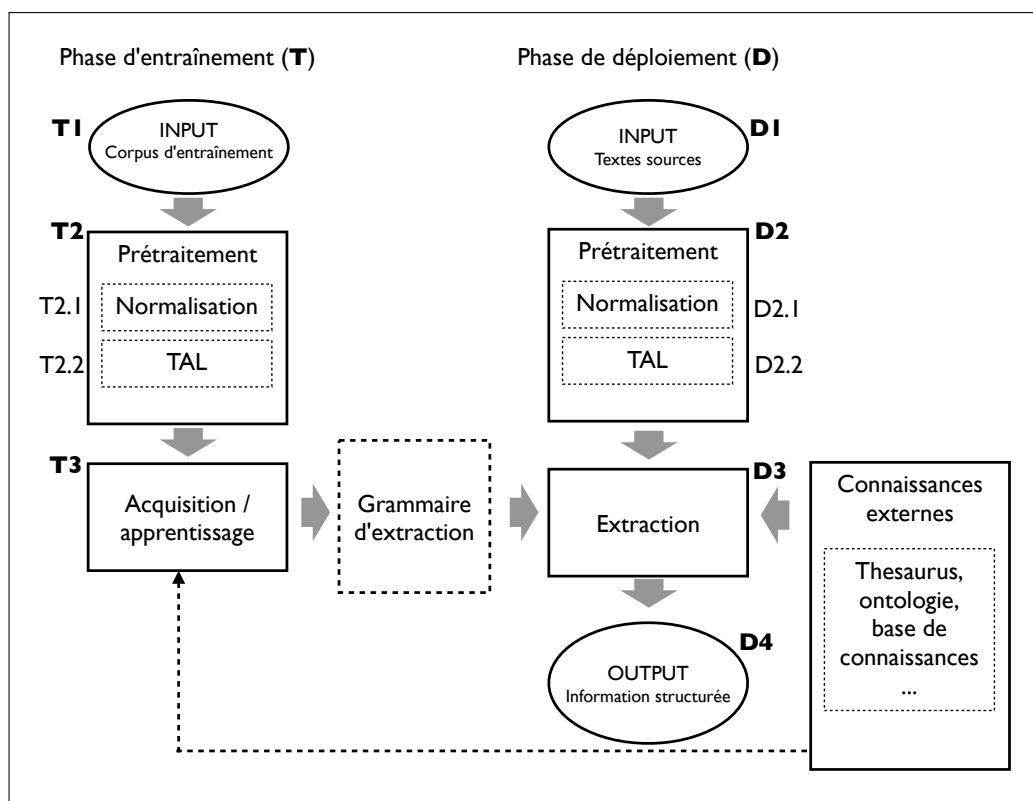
Phase d'entraînement (**T**)

Phase de déploiement (**D**)

**T1** INPUT Corpus d'entraînement

**D1** INPUT Textes sources

**T2** Prétraitement

T2.1 Normalisation

T2.2 TAL

**D2** Prétraitement

D2.1 Normalisation

D2.2 TAL

**T3** Acquisition / apprentissage

Grammaire d'extraction

**D3** Extraction

Connaissances externes

Thesaurus, ontologie, base de connaissances ...

**D4** OUTPUT Information structurée